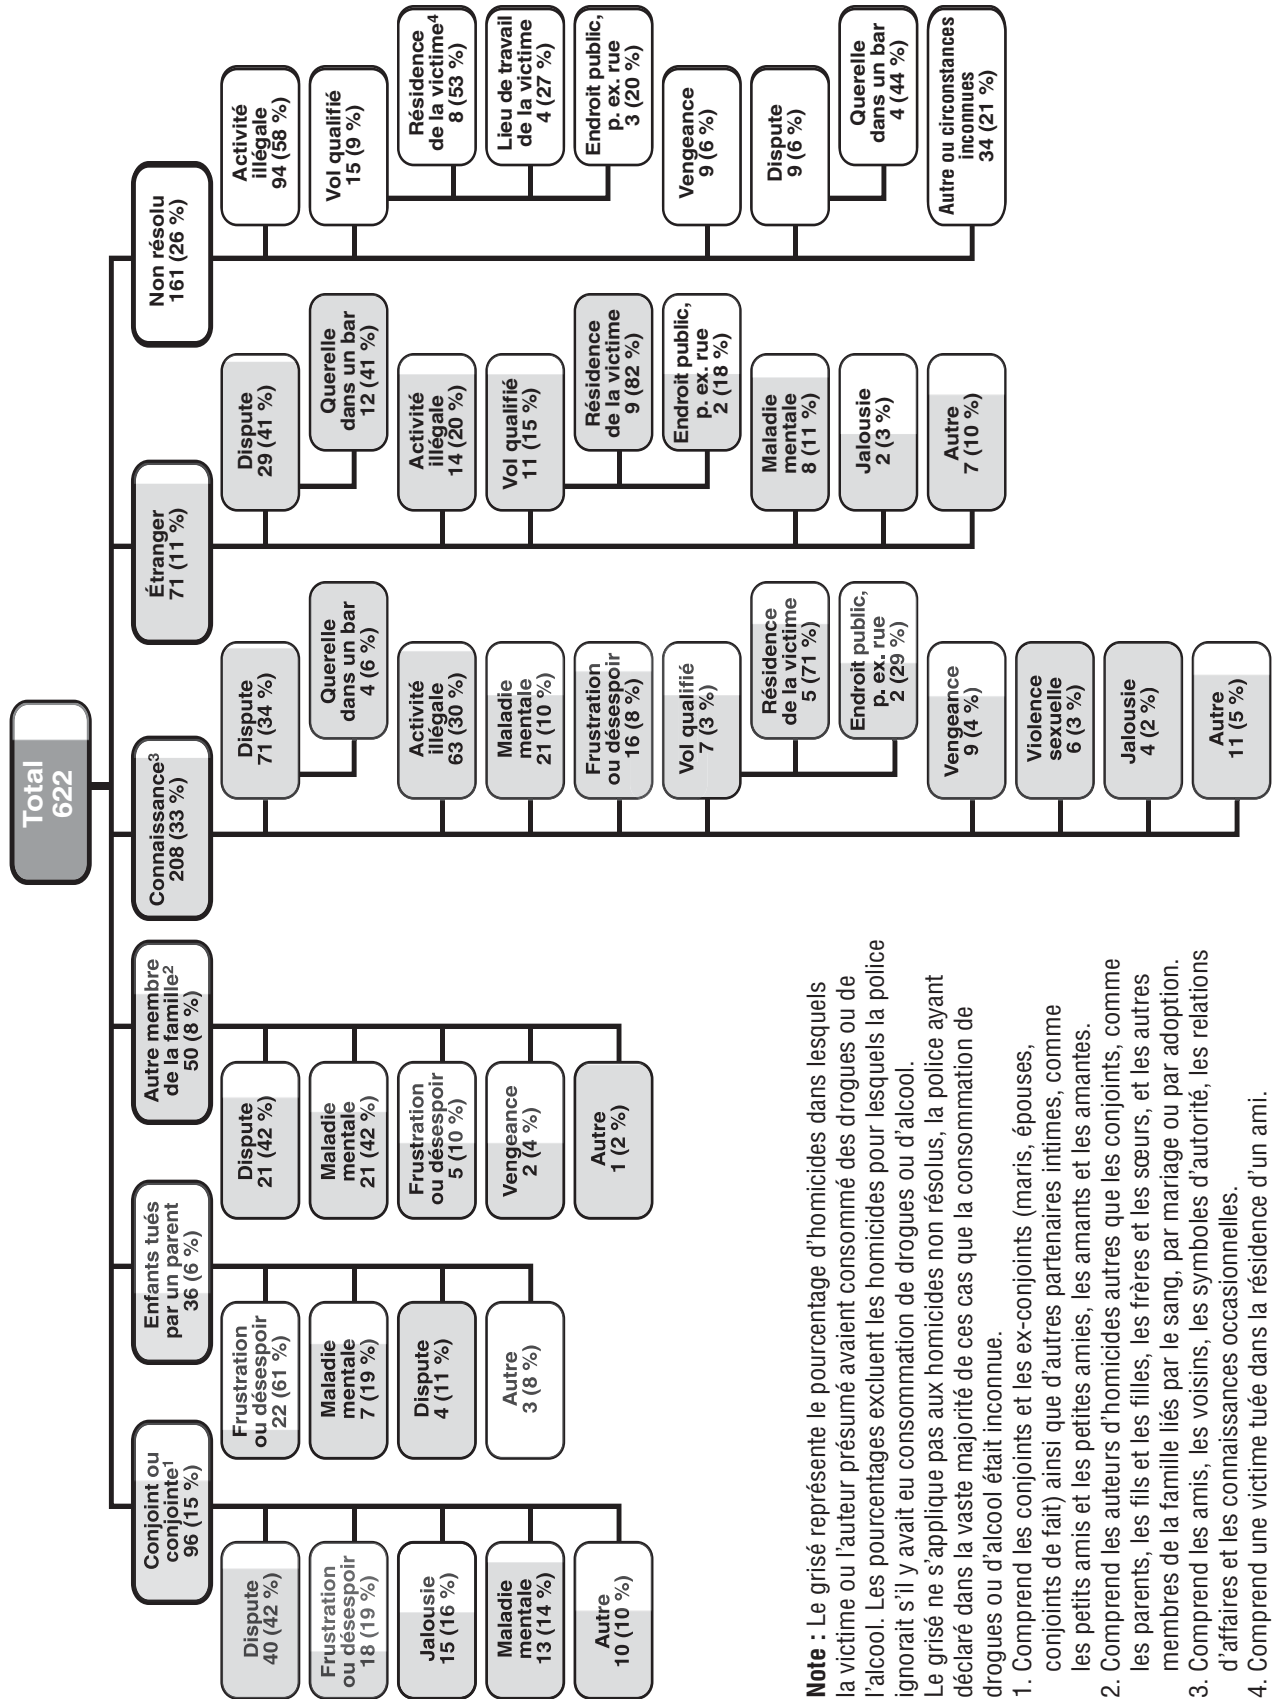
Total
622

Conjoint ou conjointe¹
96 (15 %)

Dispute
40 (42 %)

Frustration ou désespoir
18 (19 %)

Jalousie
15 (16 %)

Maladie mentale
13 (14 %)

Autre
10 (10 %)

Enfants tués par un parent
36 (6 %)

Frustration ou désespoir
22 (61 %)

Maladie mentale
7 (19 %)

Dispute
4 (11 %)

Autre
3 (8 %)

Autre membre de la famille²
50 (8 %)

Dispute
21 (42 %)

Maladie mentale
21 (42 %)

Frustration ou désespoir
5 (10 %)

Vengeance
2 (4 %)

Autre
1 (2 %)

Connaissance³
208 (33 %)

Dispute
71 (34 %)

Querelle dans un bar
4 (6 %)

Activité illégale
63 (30 %)

Maladie mentale
21 (10 %)

Frustration ou désespoir
16 (8 %)

Vol qualifié
7 (3 %)

Résidence de la victime
5 (71 %)

Endroit public, p. ex. rue
2 (29 %)

Vengeance
9 (4 %)

Violence sexuelle
6 (3 %)

Jalousie
4 (2 %)

Autre
11 (5 %)

Étranger
71 (11 %)

Dispute
29 (41 %)

Querelle dans un bar
12 (41 %)

Activité illégale
14 (20 %)

Vol qualifié
11 (15 %)

Résidence de la victime
9 (82 %)

Endroit public, p. ex. rue
2 (18 %)

Maladie mentale
8 (11 %)

Jalousie
2 (3 %)

Autre
7 (10 %)

Non résolu
161 (26 %)

Activité illégale
94 (58 %)

Vol qualifié
15 (9 %)

Résidence de la victime⁴
8 (53 %)

Lieu de travail de la victime
4 (27 %)

Endroit public, p. ex. rue
3 (20 %)

Vengeance
9 (6 %)

Dispute
9 (6 %)

Querelle dans un bar
4 (44 %)

Autre ou circonstances inconnues
34 (21 %)

**Note :** Le grisé représente le pourcentage d'homicides dans lesquels la victime ou l'auteur présumé avaient consommé des drogues ou de l'alcool. Les pourcentages excluent les homicides pour lesquels la police ignorait s'il y avait eu consommation de drogues ou d'alcool.
Le grisé ne s'applique pas aux homicides non résolus, la police ayant déclaré dans la vaste majorité de ces cas que la consommation de drogues ou d'alcool était inconnue.
1. Comprend les conjoints et les ex-conjoints (maris, épouses, conjoints de fait) ainsi que d'autres partenaires intimes, comme les petits amis et les petites amies, les amants et les amantes.
2. Comprend les auteurs d'homicides autres que les conjoints, comme les parents, les fils et les filles, les frères et les sœurs, et les autres membres de la famille liés par le sang, par mariage ou par adoption.
3. Comprend les amis, les voisins, les symboles d'autorité, les relations d'affaires et les connaissances occasionnelles.
4. Comprend une victime tuée dans la résidence d'un ami.